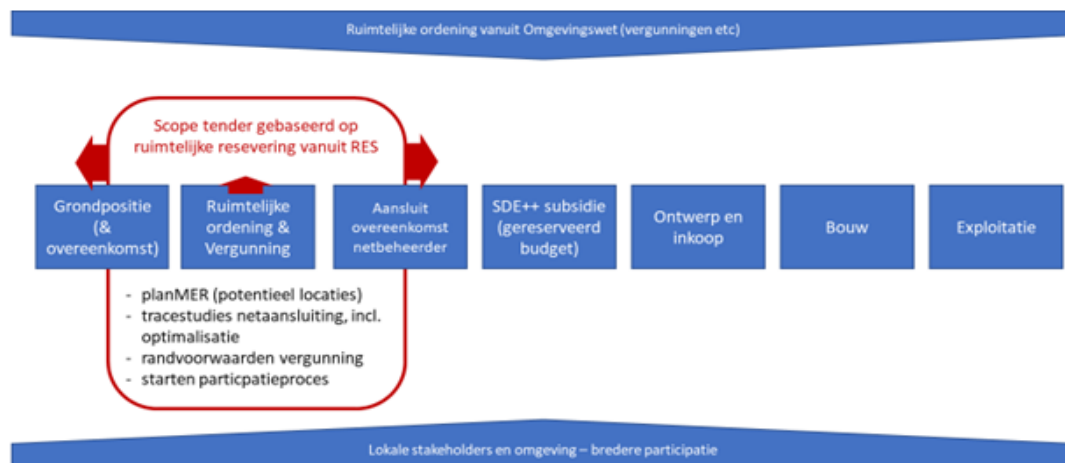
Ruimtelijke ordening vanuit Omgevingswet (vergunningen etc)

Scope tender gebaseerd op ruimtelijke resevering vanuit RES

Grondpositie (& overeenkomst)

Ruimtelijke ordening & Vergunning

Aansluit overeenkomst netbeheerder

SDE++ subsidie (gereserveerd budget)

Ontwerp en inkoop

Bouw

Exploitatie

- planMER (potentieel locaties)
- tracestudies netaansluiting, incl. optimalisatie
- randvoorwaarden vergunning
- starten particpatieproces

Lokale stakeholders en omgeving – bredere participatie